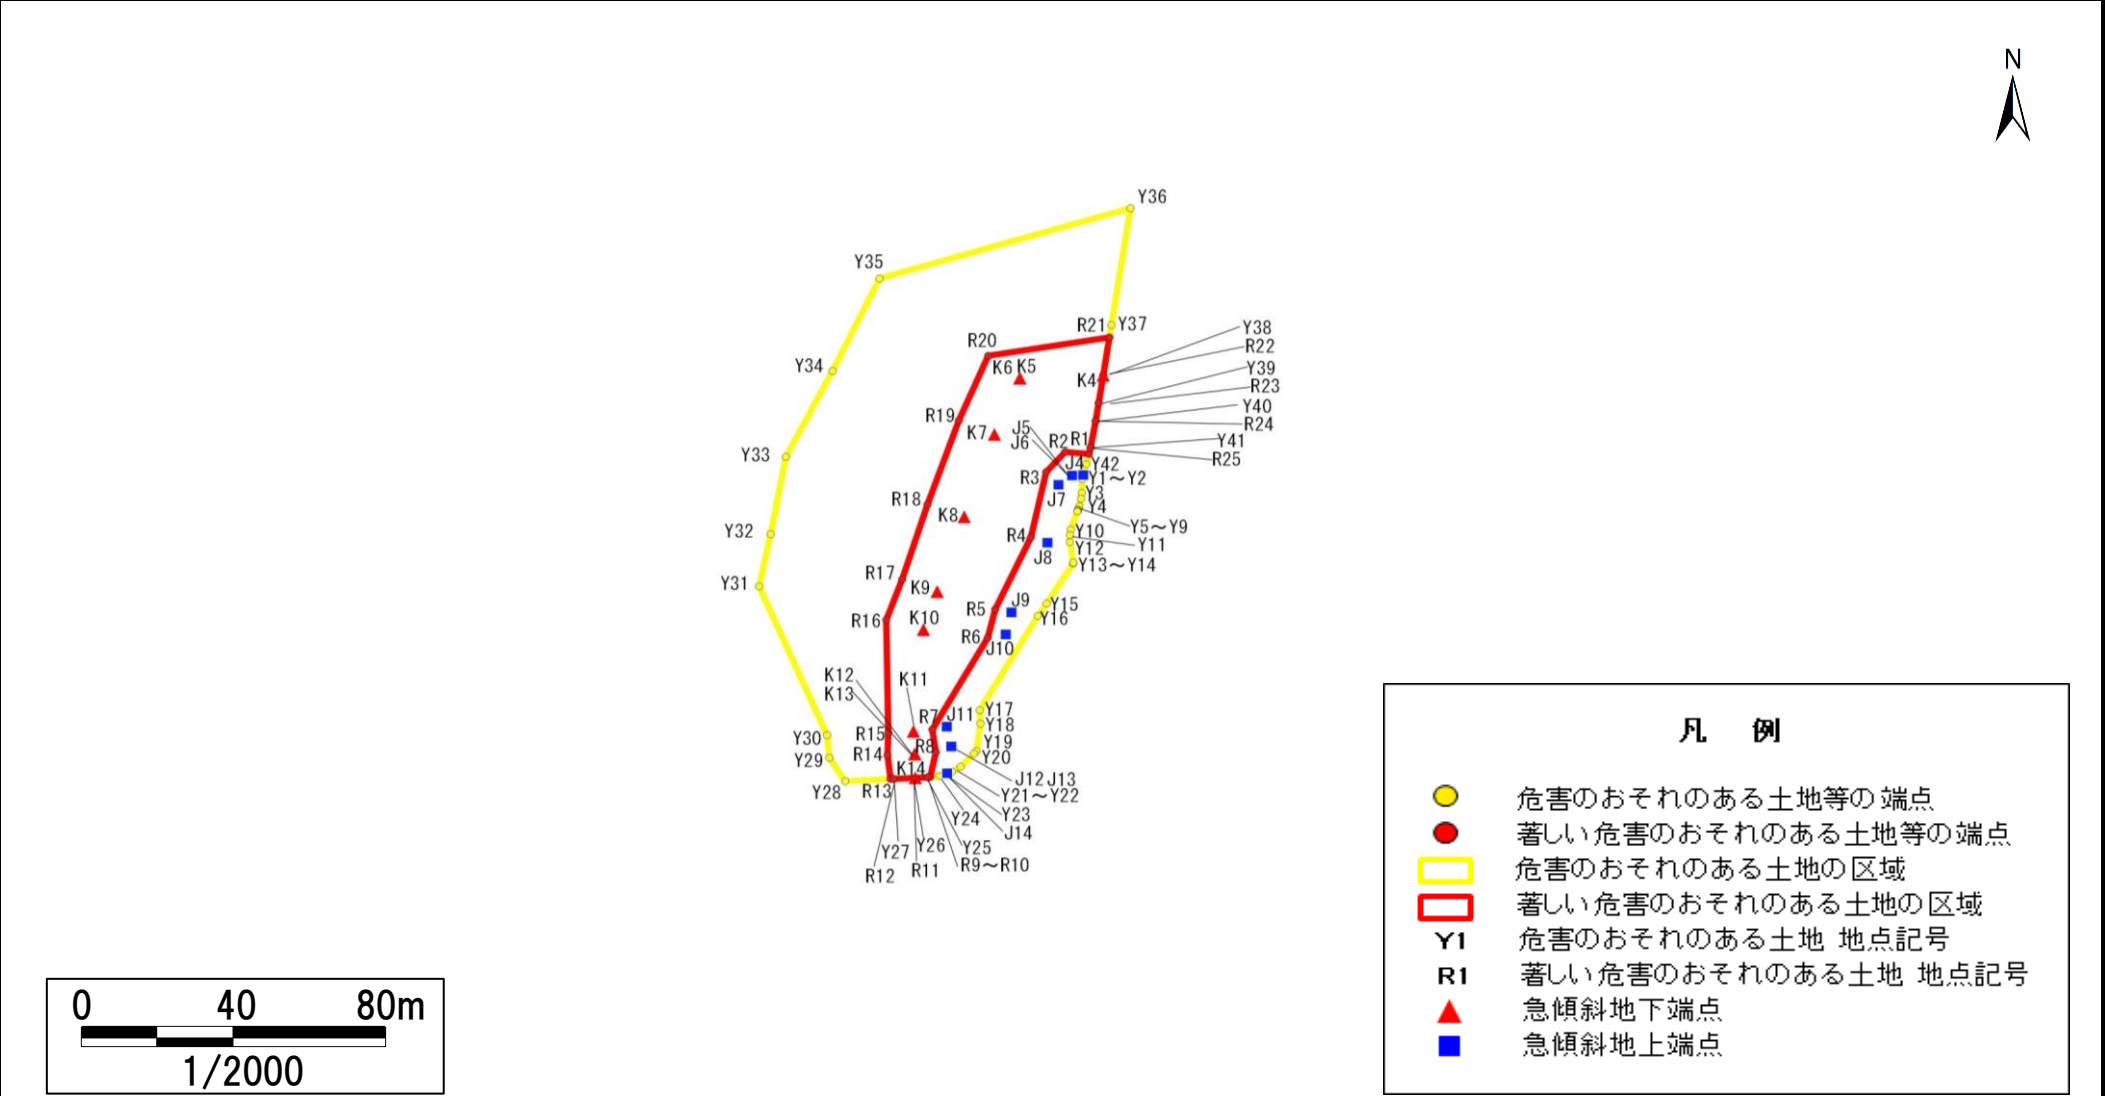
N

Y36
Y35
R21 Y37
Y38
R22
Y39
R23
Y40
R24
Y41
R25
R20
K6 K5
K4
Y34
R19
K7
J5
J6
R2 R1
J4 Y42
Y1～Y2
Y3
Y4
Y5～Y9
Y10
Y11
Y12
Y13～Y14
Y33
R3
J7
R18
K8
R4
J8
Y32
R17
K9
Y31
R5
J9
Y15
Y16
R16
K10
R6
J10
K12
K13
K11
R7
J11
Y17
Y18
Y30
R15
R8
Y19
Y29
R14
Y20
K14
J12 J13
Y28
R13
Y21～Y22
Y23
Y24
J14
Y27
Y26
Y25
R12
R11
R9～R10

凡　例

危害のおそれのある土地等の端点
著しい危害のおそれのある土地等の端点
危害のおそれのある土地の区域
著しい危害のおそれのある土地の区域
Y1 危害のおそれのある土地 地点記号
R1 著しい危害のおそれのある土地 地点記号
急傾斜地下端点
急傾斜地上端点

0 40 80m
1/2000